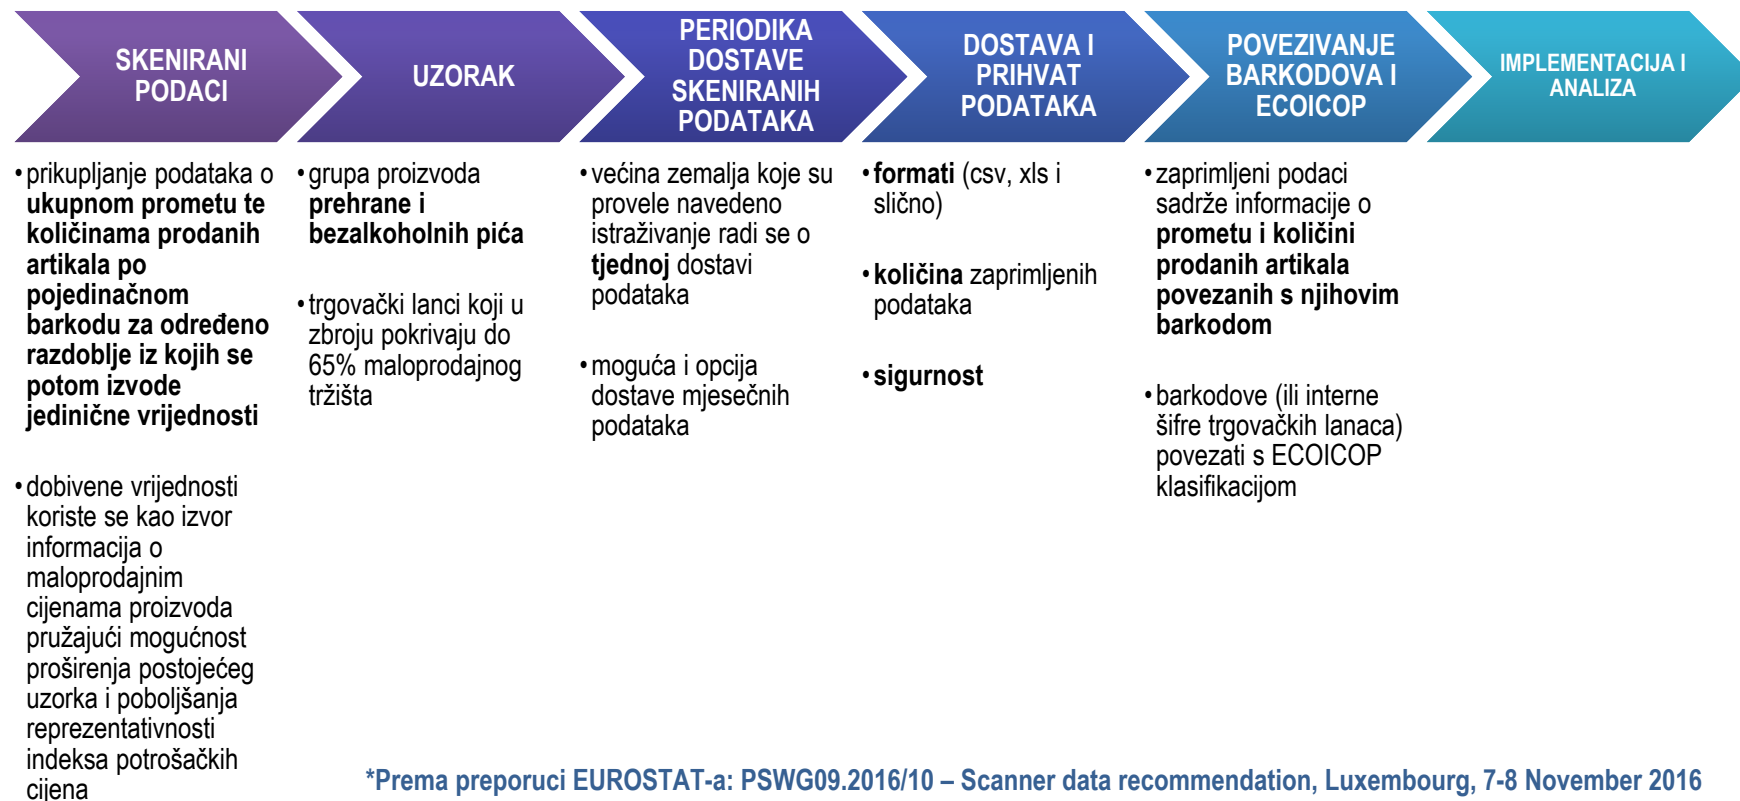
SKENIRANI PODACI

UZORAK

PERIODIKA DOSTAVE SKENIRANIH PODATAKA

DOSTAVA I PRIHVAT PODATAKA

POVEZIVANJE BARKODOVA I ECOICOP

IMPLEMENTACIJA I ANALIZA

• prikupljanje podataka o **ukupnom prometu te količinama prodanih artikala po pojedinačnom barkodu za određeno razdoblje iz kojih se potom izvode jedinične vrijednosti**

• dobivene vrijednosti koriste se kao izvor informacija o maloprodajnim cijenama proizvoda pružajući mogućnost proširenja postojećeg uzorka i poboljšanja reprezentativnosti indeksa potrošačkih cijena

• grupa proizvoda **prehrane i bezalkoholnih pića**

• trgovački lanci koji u zbroju pokrivaju do 65% maloprodajnog tržišta

• većina zemalja koje su provele navedeno istraživanje radi se o **tjednoj** dostavi podataka

• moguća i opcija dostave mjesečnih podataka

• **formati** (csv, xls i slično)

• **količina** zaprimljenih podataka

• **sigurnost**

• zaprimljeni podaci sadrže informacije o **prometu i količini prodanih artikala povezanih s njihovim barkodom**

• barkodove (ili interne šifre trgovačkih lanaca) povezati s ECOICOP klasifikacijom

*Prema preporuci EUROSTAT-a: PSWG09.2016/10 – Scanner data recommendation, Luxembourg, 7-8 November 2016